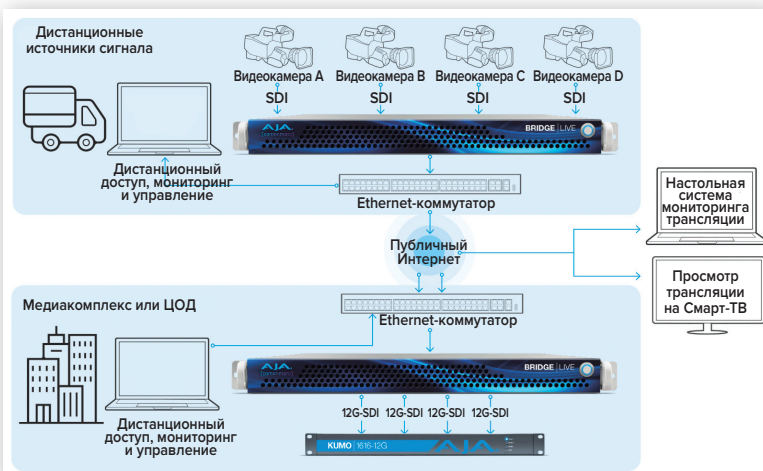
Дистанционные источники сигнала

Видеокамера A Видеокамера B Видеокамера C Видеокамера D

SDI SDI SDI SDI

AJA

BRIDGE LIVE

Дистанционный доступ, мониторинг и управление

Ethernet-коммутатор

Настольная система мониторинга трансляции

Публичный Интернет

Просмотр трансляции на Смарт-ТВ

Медиакомплекс или ЦОД

Ethernet-коммутатор

AJA

BRIDGE LIVE

12G-SDI 12G-SDI 12G-SDI 12G-SDI

Дистанционный доступ, мониторинг и управление

KUMO 1616-12G

AJA